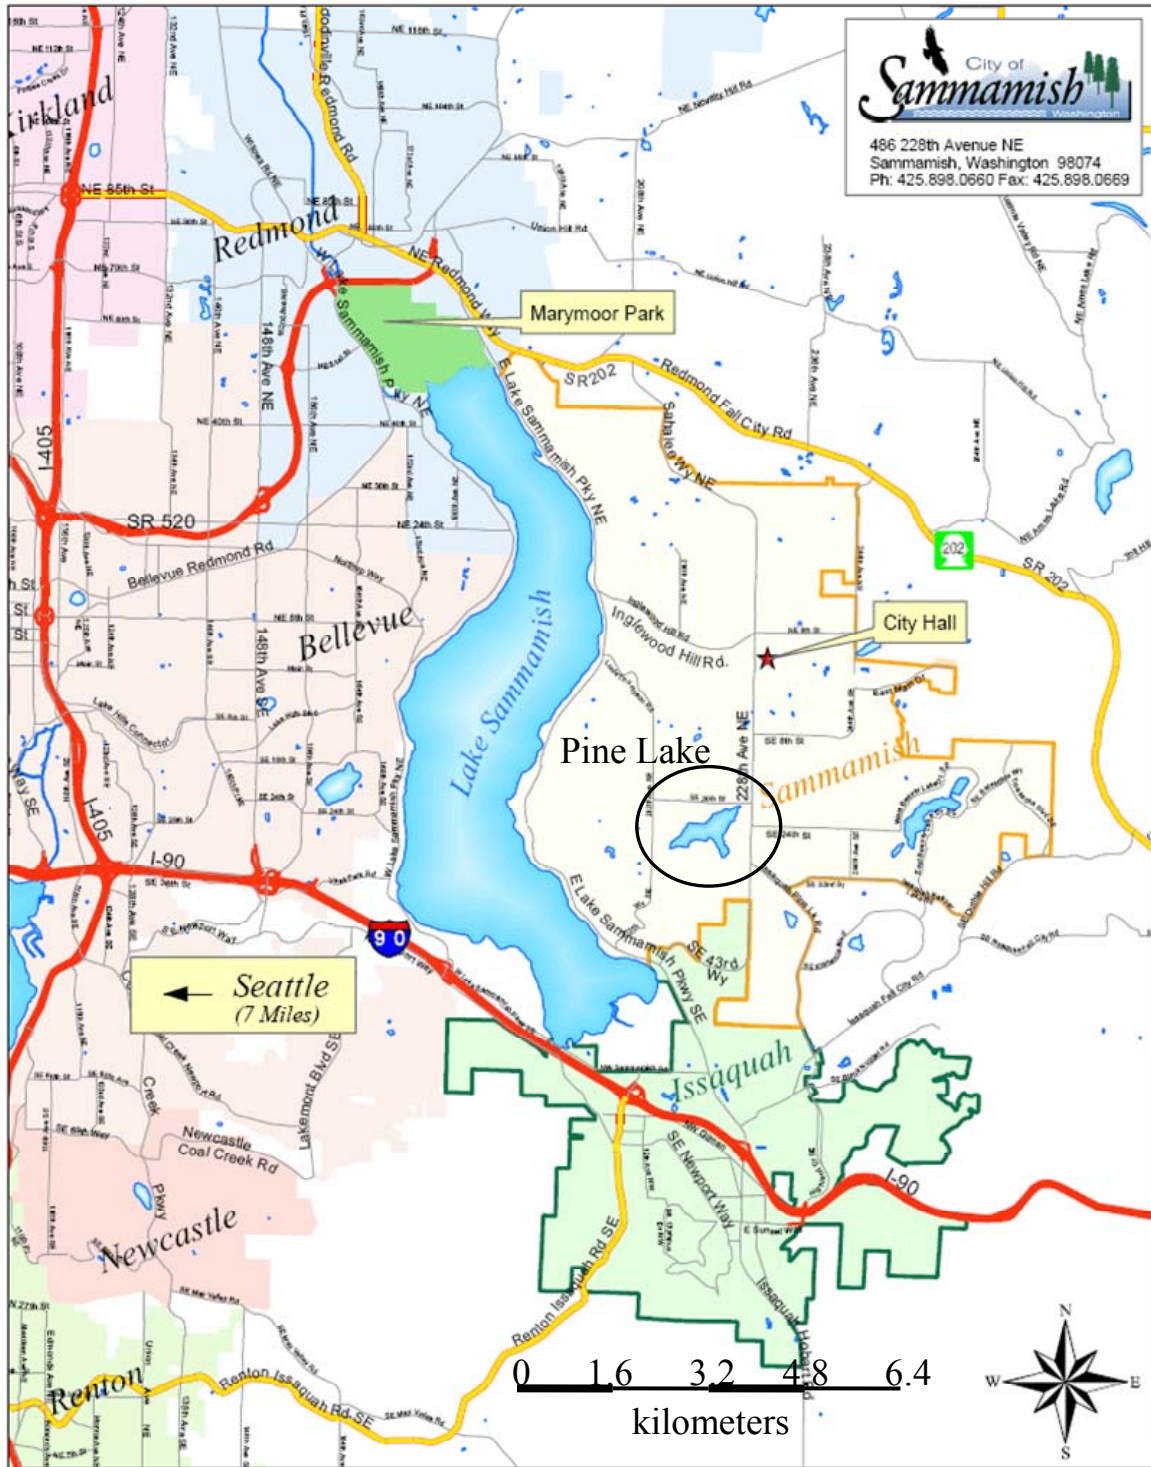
City of Sammamish
Washington
486 228th Avenue NE
Sammamish, Washington 98074
Ph: 425.898.0660 Fax: 425.898.0669

Kirkland
NE 85th St
Redmond
Redmond Rd
NE Redmond Way
West Lake Sammamish Pky NE
148th Ave NE
Marymoor Park
SR 202
Redmond Fall City Rd
Sahalee Way NE
E Lake Sammamish Pky NE
I-405
SR 520
Bellevue Redmond Rd
Bellevue
148th Ave SE
Lake Sammamish
Inglewood Hill Rd.
City Hall
202
SR 202
Pine Lake
228th Ave NE
Sammamish
I-405
I-90
90
E Lake Sammamish Pkwy SE
SE 43rd Way
Seattle
(7 Miles)
Issaquah
Lakemont Blvd SE
Newcastle Coal Creek Rd
Newcastle
SE Newport Way
I-90
Renton Issaquah Rd SE
Renton
Renton Issaquah Rd SE
0 1.6 3.2 4.8 6.4
kilometers
N
W E
S